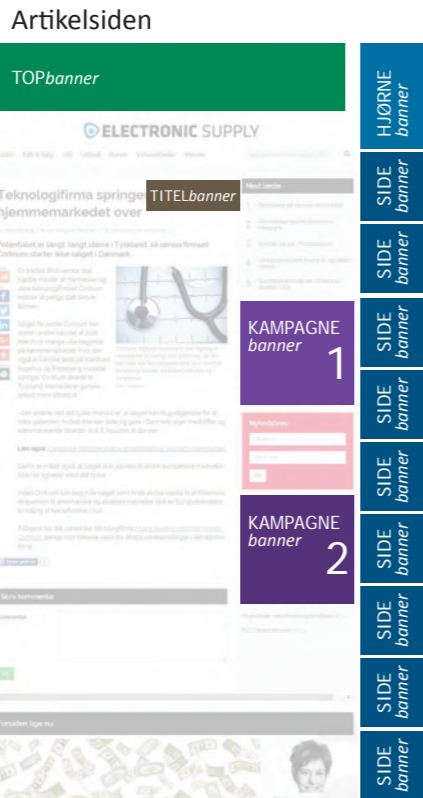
Artikelsiden

TOP*banner*

ELECTRONIC SUPPLY

Teknologifirma springer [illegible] hjemmemarkedet over

TITEL*banner*

Mest læste

KAMPAGNE *banner* 1

Nyhedsbrev

KAMPAGNE *banner* 2

Skriv kommentar

Forsiden lige nu

HJØRNE *banner*

SIDE *banner*

SIDE *banner*

SIDE *banner*

SIDE *banner*

SIDE *banner*

SIDE *banner*

SIDE *banner*

SIDE *banner*

SIDE *banner*